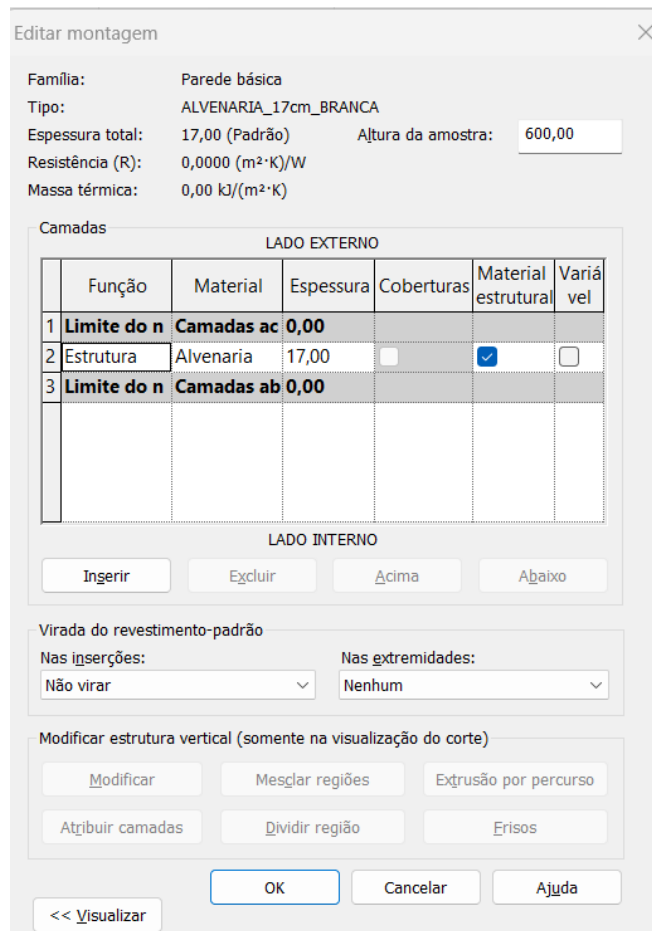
Editar montagem

Família: Parede básica
Tipo: ALVENARIA_17cm_BRANCA
Espessura total: 17,00 (Padrão)
Altura da amostra: 600,00
Resistência (R): 0,0000 (m²·K)/W
Massa térmica: 0,00 kJ/(m²·K)

Camadas

LADO EXTERNO

| | Função | Material | Espessura | Coberturas | Material estrutural | Variável |
|---|---|---|---|---|---|---|
| 1 | Limite do n | Camadas ac | 0,00 | | | |
| 2 | Estrutura | Alvenaria | 17,00 | | ☑ | ☐ |
| 3 | Limite do n | Camadas ab | 0,00 | | | |

LADO INTERNO

Inserir | Excluir | Acima | Abaixo

Virada do revestimento-padrão
Nas inserções:
Não virar
Nas extremidades:
Nenhum

Modificar estrutura vertical (somente na visualização do corte)
Modificar | Mesclar regiões | Extrusão por percurso
Atribuir camadas | Dividir região | Frisos

OK | Cancelar | Ajuda

<< Visualizar